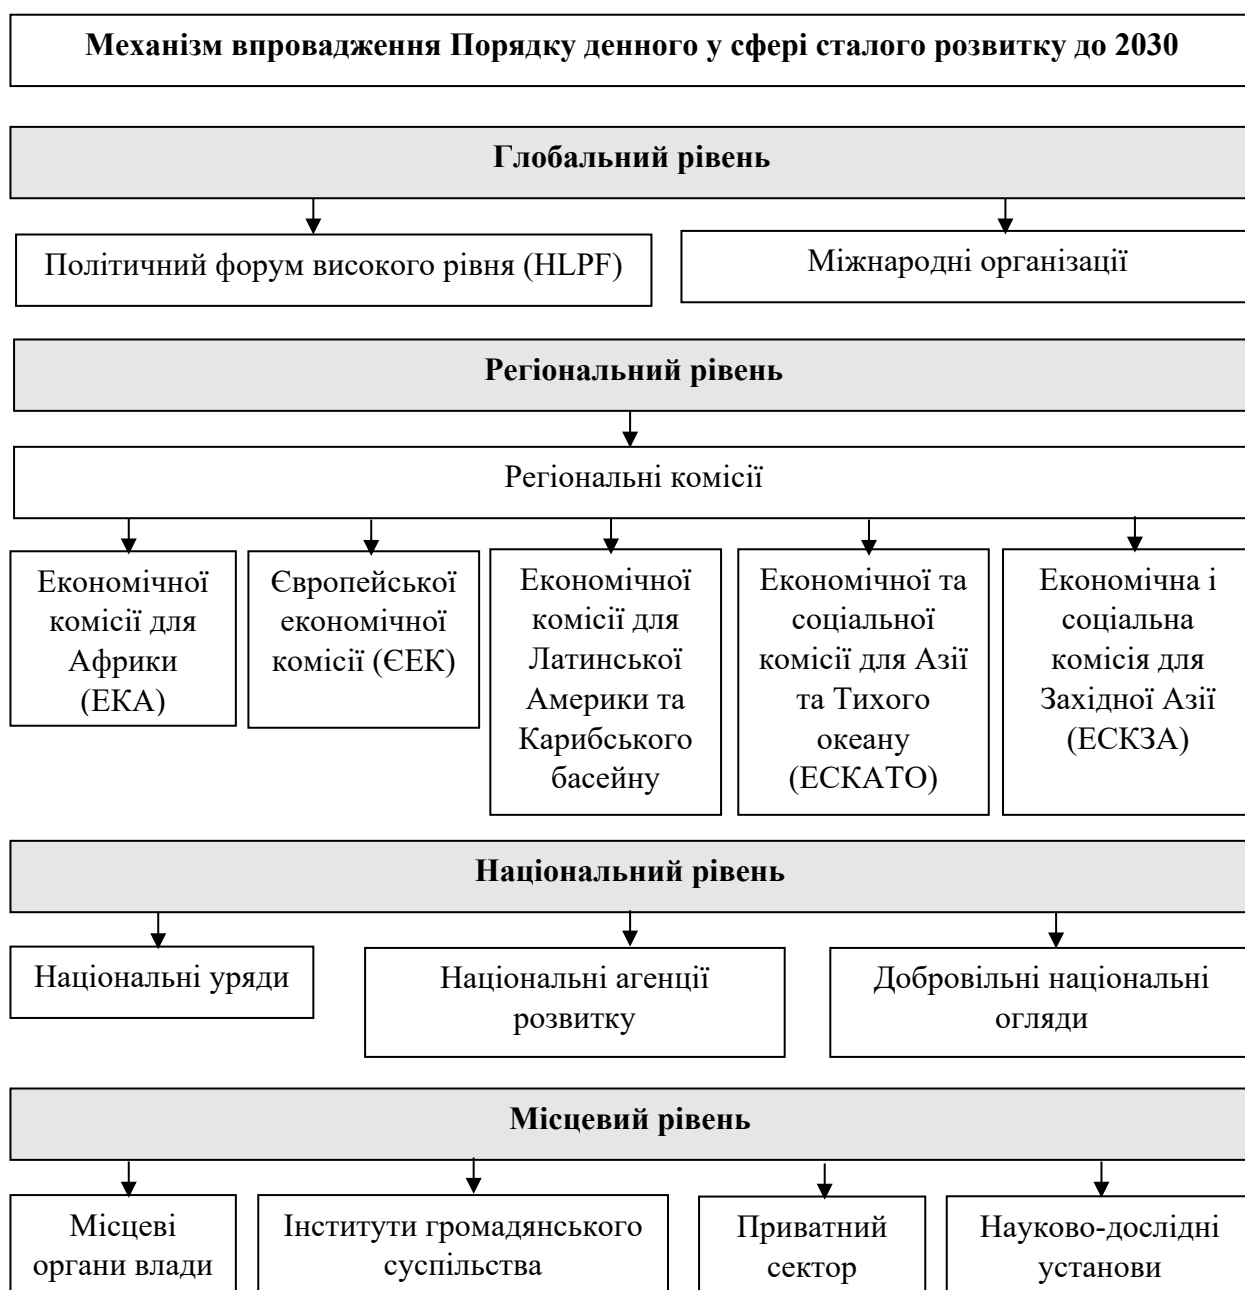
Механізм впровадження Порядку денного у сфері сталого розвитку до 2030

Глобальний рівень

Політичний форум високого рівня (HLPF)

Міжнародні організації

Регіональний рівень

Регіональні комісії

Економічної комісії для Африки (ЕКА)

Європейської економічної комісії (ЄЕК)

Економічної комісії для Латинської Америки та Карибського басейну

Економічної та соціальної комісії для Азії та Тихого океану (ЕСКАТО)

Економічна і соціальна комісія для Західної Азії (ЕСКЗА)

Національний рівень

Національні уряди

Національні агенції розвитку

Добровільні національні огляди

Місцевий рівень

Місцеві органи влади

Інститути громадянського суспільства

Приватний сектор

Науково-дослідні установи